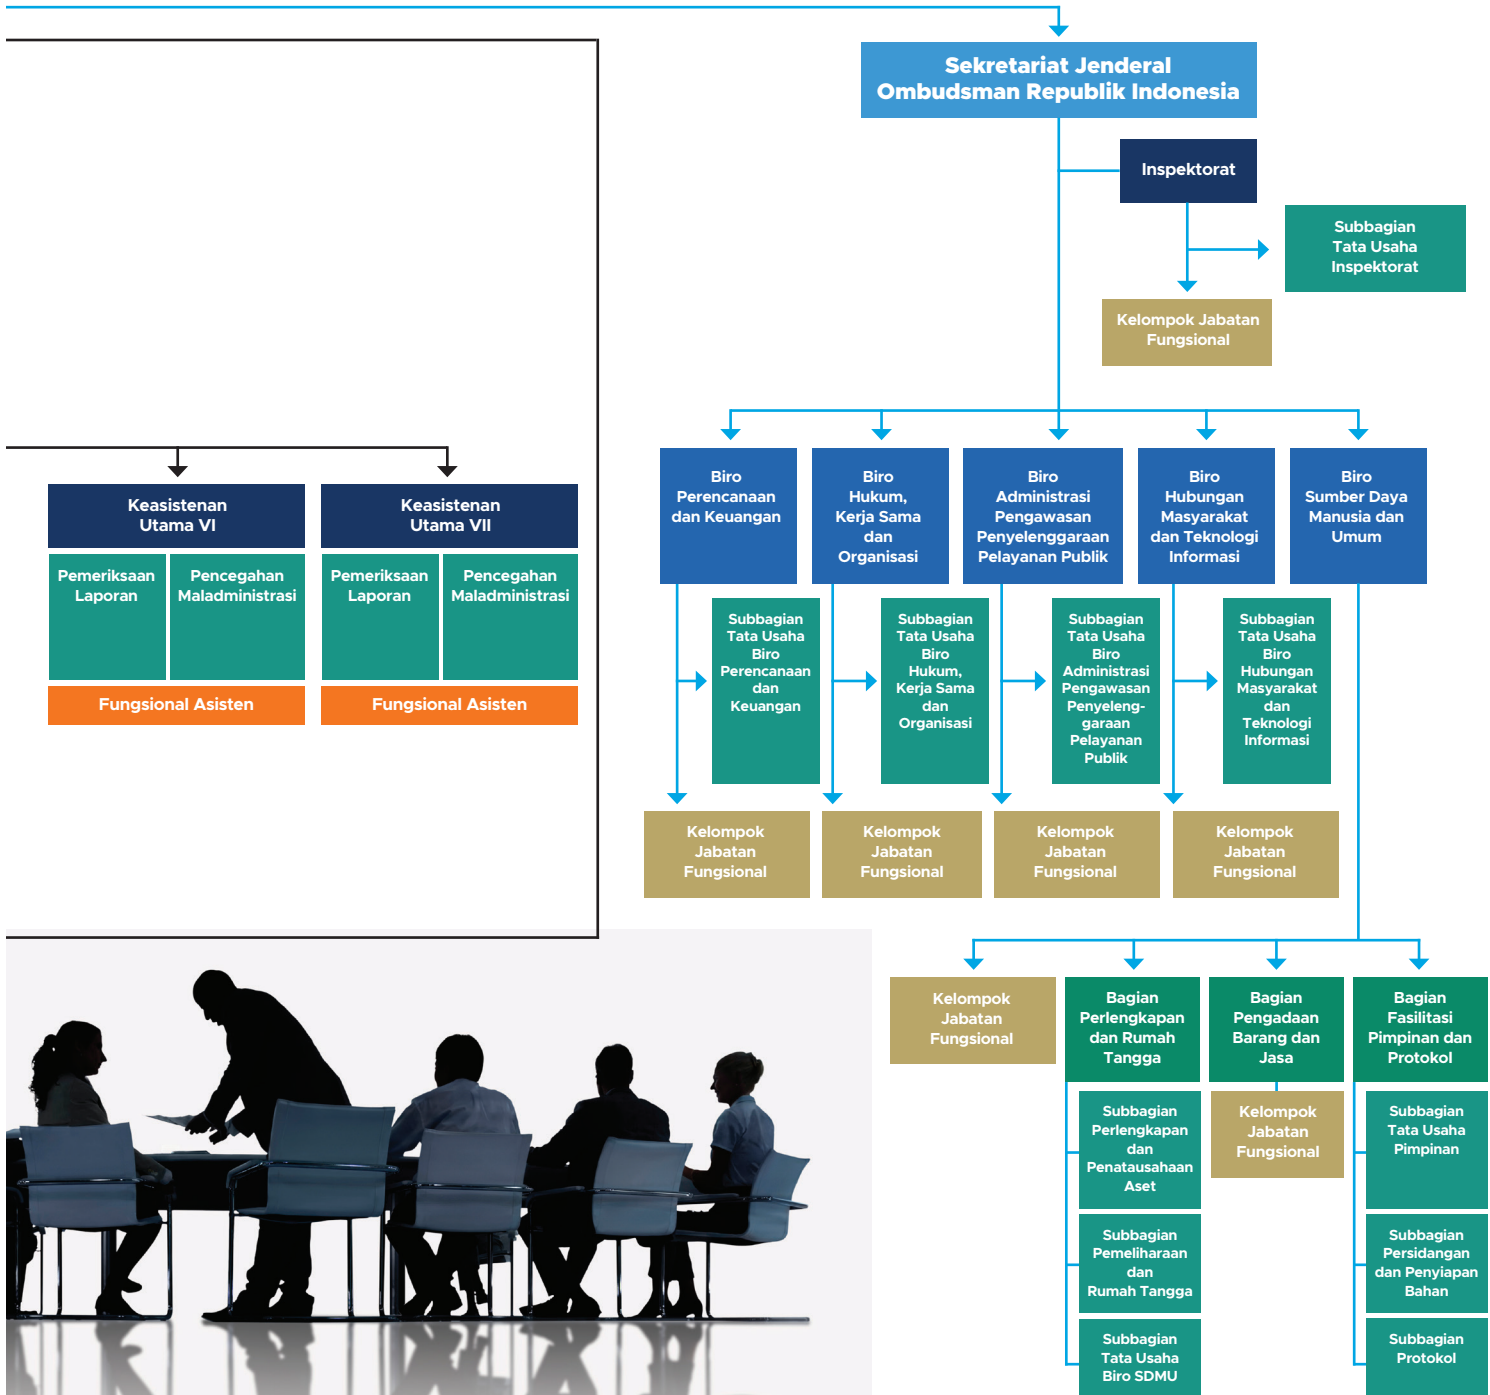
Sekretariat Jenderal Ombudsman Republik Indonesia

Inspektorat

Subbagian Tata Usaha Inspektorat

Kelompok Jabatan Fungsional

Keasistenan Utama VI

Pemeriksaan Laporan

Pencegahan Maladministrasi

Fungsional Asisten

Keasistenan Utama VII

Pemeriksaan Laporan

Pencegahan Maladministrasi

Fungsional Asisten

Biro Perencanaan dan Keuangan

Biro Hukum, Kerja Sama dan Organisasi

Biro Administrasi Pengawasan Penyelenggaraan Pelayanan Publik

Biro Hubungan Masyarakat dan Teknologi Informasi

Biro Sumber Daya Manusia dan Umum

Subbagian Tata Usaha Biro Perencanaan dan Keuangan

Subbagian Tata Usaha Biro Hukum, Kerja Sama dan Organisasi

Subbagian Tata Usaha Biro Administrasi Pengawasan Penyelenggaraan Pelayanan Publik

Subbagian Tata Usaha Biro Hubungan Masyarakat dan Teknologi Informasi

Kelompok Jabatan Fungsional

Kelompok Jabatan Fungsional

Kelompok Jabatan Fungsional

Kelompok Jabatan Fungsional

Kelompok Jabatan Fungsional

Bagian Perlengkapan dan Rumah Tangga

Bagian Pengadaan Barang dan Jasa

Bagian Fasilitasi Pimpinan dan Protokol

Subbagian Perlengkapan dan Penatausahaan Aset

Kelompok Jabatan Fungsional

Subbagian Tata Usaha Pimpinan

Subbagian Pemeliharaan dan Rumah Tangga

Subbagian Persidangan dan Penyiapan Bahan

Subbagian Tata Usaha Biro SDMU

Subbagian Protokol